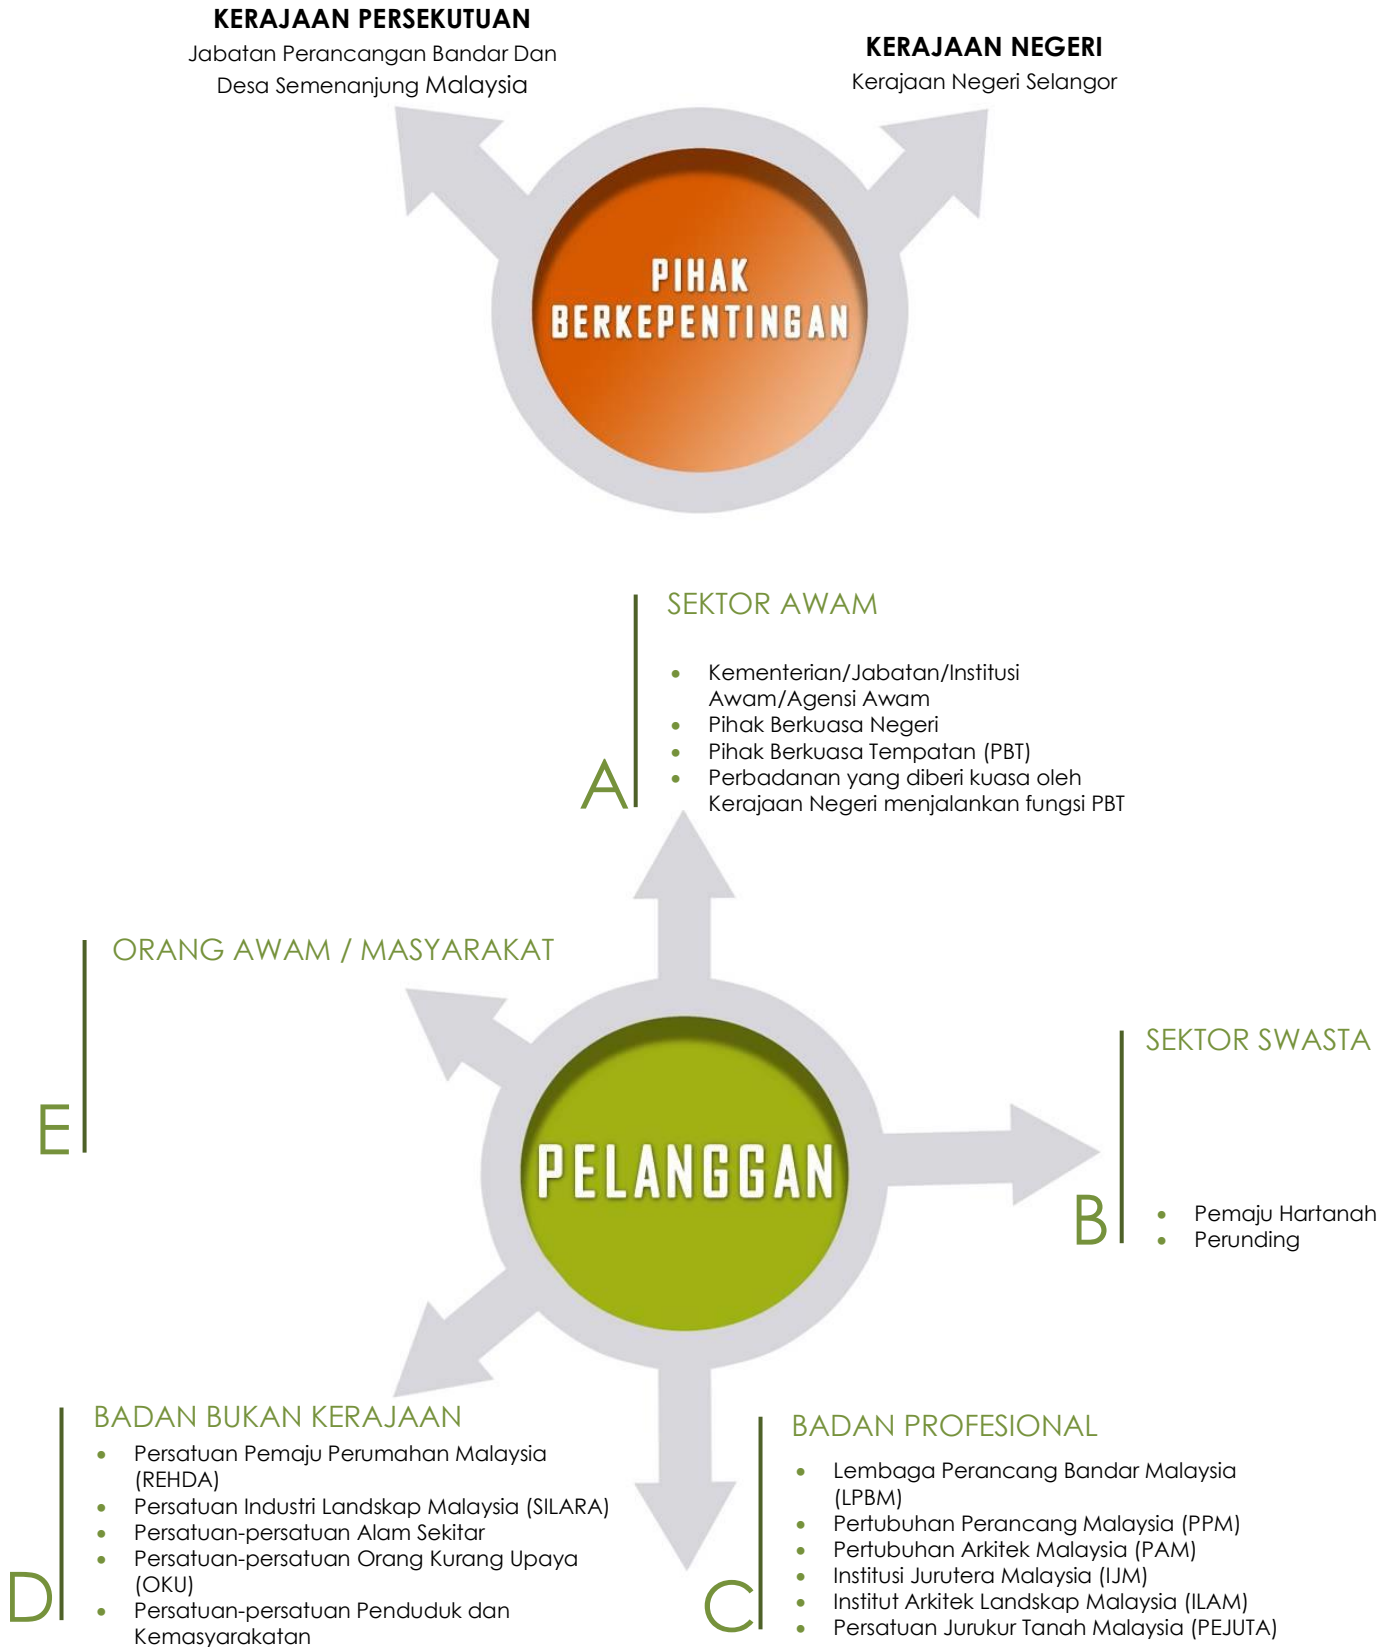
KERAJAAN PERSEKUTUAN
Jabatan Perancangan Bandar Dan Desa Semenanjung Malaysia

KERAJAAN NEGERI
Kerajaan Negeri Selangor

PIHAK BERKEPENTINGAN

A
SEKTOR AWAM

- Kementerian/Jabatan/Institusi Awam/Agensi Awam
- Pihak Berkuasa Negeri
- Pihak Berkuasa Tempatan (PBT)
- Perbadanan yang diberi kuasa oleh Kerajaan Negeri menjalankan fungsi PBT

E
ORANG AWAM / MASYARAKAT

PELANGGAN

B
SEKTOR SWASTA

- Pemaju Hartanah
- Perunding

D
BADAN BUKAN KERAJAAN
- Persatuan Pemaju Perumahan Malaysia (REHDA)
- Persatuan Industri Landskap Malaysia (SILARA)
- Persatuan-persatuan Alam Sekitar
- Persatuan-persatuan Orang Kurang Upaya (OKU)
- Persatuan-persatuan Penduduk dan Kemasyarakatan

C
BADAN PROFESIONAL
- Lembaga Perancang Bandar Malaysia (LPBM)
- Pertubuhan Perancang Malaysia (PPM)
- Pertubuhan Arkitek Malaysia (PAM)
- Institusi Jurutera Malaysia (IJM)
- Institut Arkitek Landskap Malaysia (ILAM)
- Persatuan Jurukur Tanah Malaysia (PEJUTA)